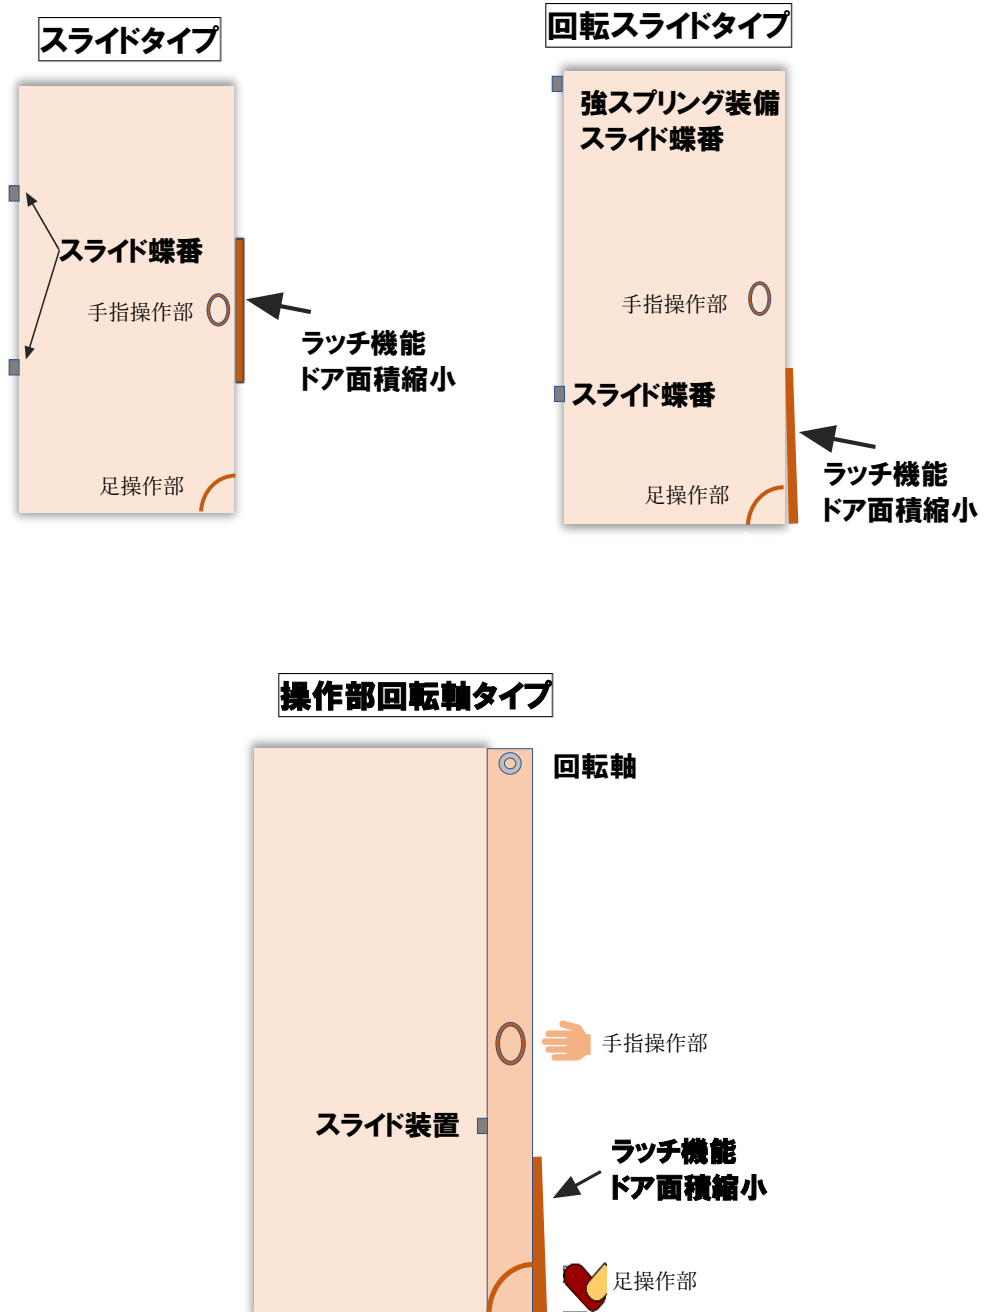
スライドタイプ

スライド蝶番

手指操作部

ラッチ機能
ドア面積縮小

足操作部

回転スライドタイプ

強スプリング装備
スライド蝶番

手指操作部

スライド蝶番

ラッチ機能
ドア面積縮小

足操作部

操作部回転軸タイプ

回転軸

手指操作部

スライド装置

ラッチ機能
ドア面積縮小

足操作部